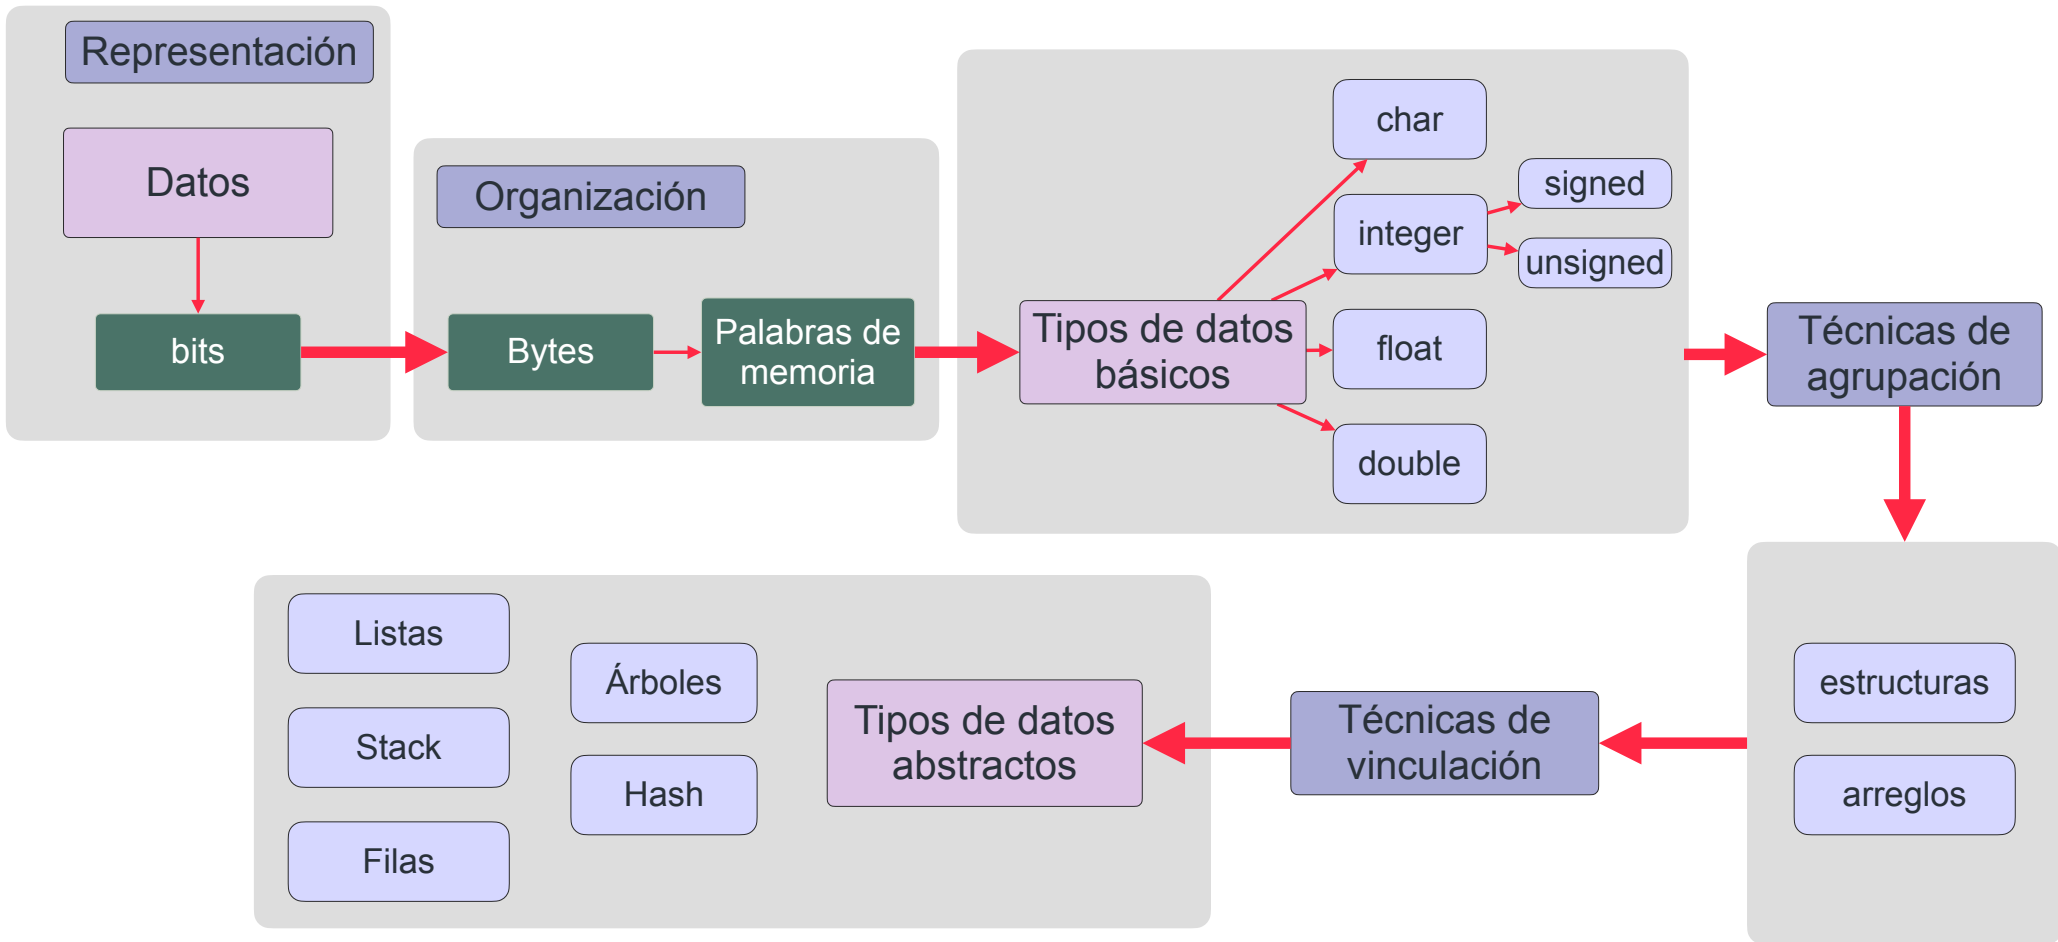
Representación

Datos

bits

Organización

Bytes

Palabras de memoria

Tipos de datos básicos

char

integer

signed

unsigned

float

double

Técnicas de agrupación

estructuras

arreglos

Técnicas de vinculación

Tipos de datos abstractos

Listas

Stack

Filas

Árboles

Hash